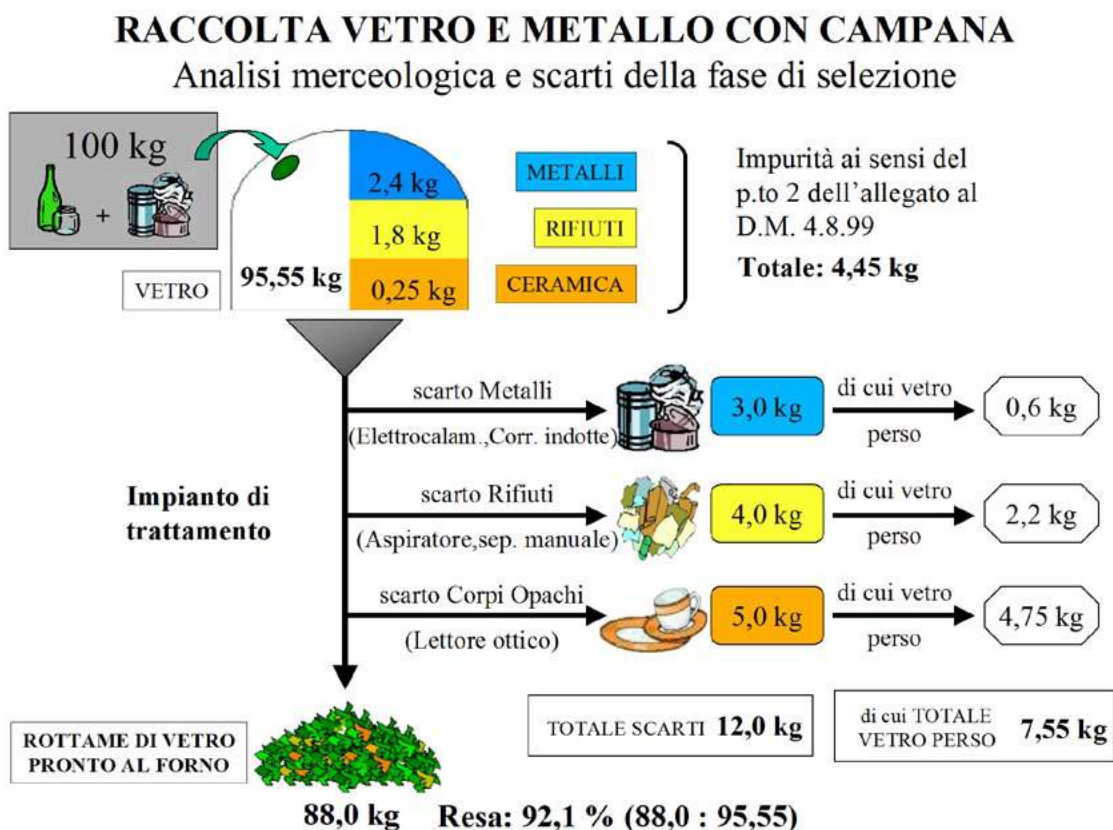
RACCOLTA VETRO E METALLO CON CAMPANA

Analisi merceologica e scarti della fase di selezione

100 kg

+

2,4 kg

1,8 kg

95,55 kg

0,25 kg

VETRO

METALLI

RIFIUTI

CERAMICA

Impurità ai sensi del p.to 2 dell'allegato al D.M. 4.8.99

Totale: 4,45 kg

scarto Metalli

(Elettrocalam.,Corr. indotte)

3,0 kg

di cui vetro perso

0,6 kg

Impianto di trattamento

scarto Rifiuti

(Aspiratore,sep. manuale)

4,0 kg

di cui vetro perso

2,2 kg

scarto Corpi Opachi

(Lettore ottico)

5,0 kg

di cui vetro perso

4,75 kg

TOTALE SCARTI 12,0 kg

di cui TOTALE VETRO PERSO 7,55 kg

ROTTAME DI VETRO PRONTO AL FORNO

88,0 kg Resa: 92,1 % (88,0 : 95,55)